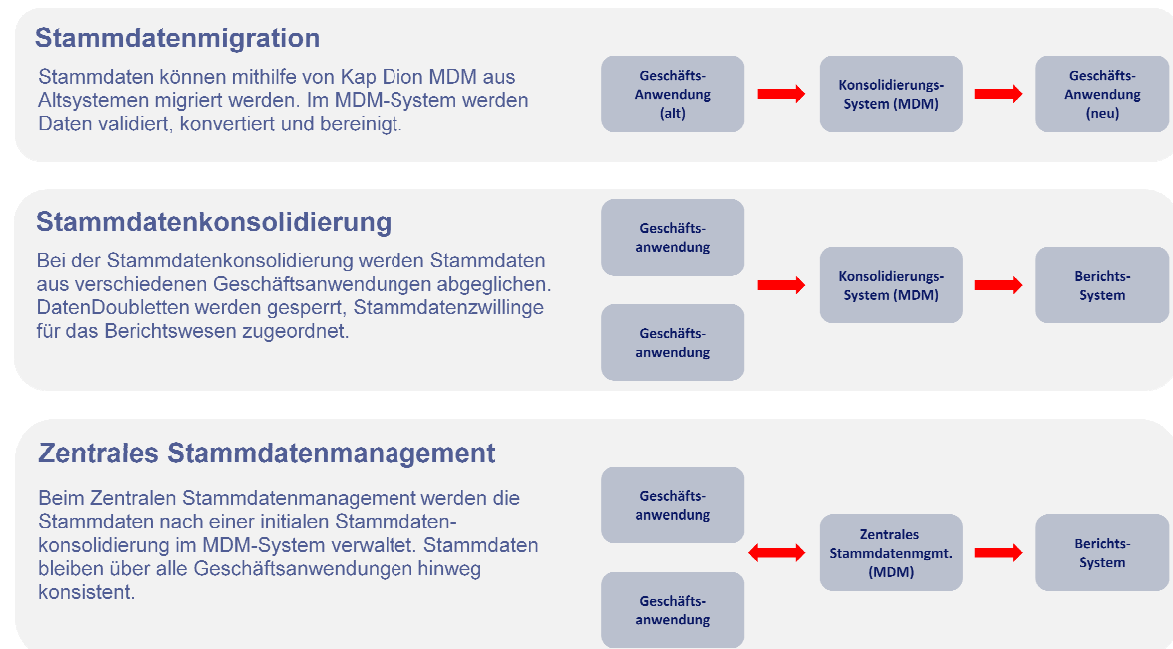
Stammdatenmigration

Stammdaten können mithilfe von Kap Dion MDM aus Altsystemen migriert werden. Im MDM-System werden Daten validiert, konvertiert und bereinigt.

Geschäfts-Anwendung (alt)

Konsolidierungs-System (MDM)

Geschäfts-Anwendung (neu)

Stammdatenkonsolidierung

Bei der Stammdatenkonsolidierung werden Stammdaten aus verschiedenen Geschäftsanwendungen abgeglichen. DatenDoubletten werden gesperrt, Stammdatenzwillinge für das Berichtswesen zugeordnet.

Geschäfts-anwendung

Geschäfts-anwendung

Konsolidierungs-System (MDM)

Berichts-System

Zentrales Stammdatenmanagement

Beim Zentralen Stammdatenmanagement werden die Stammdaten nach einer initialen Stammdatenkonsolidierung im MDM-System verwaltet. Stammdaten bleiben über alle Geschäftsanwendungen hinweg konsistent.

Geschäfts-anwendung

Geschäfts-anwendung

Zentrales Stammdatenmgmt. (MDM)

Berichts-System